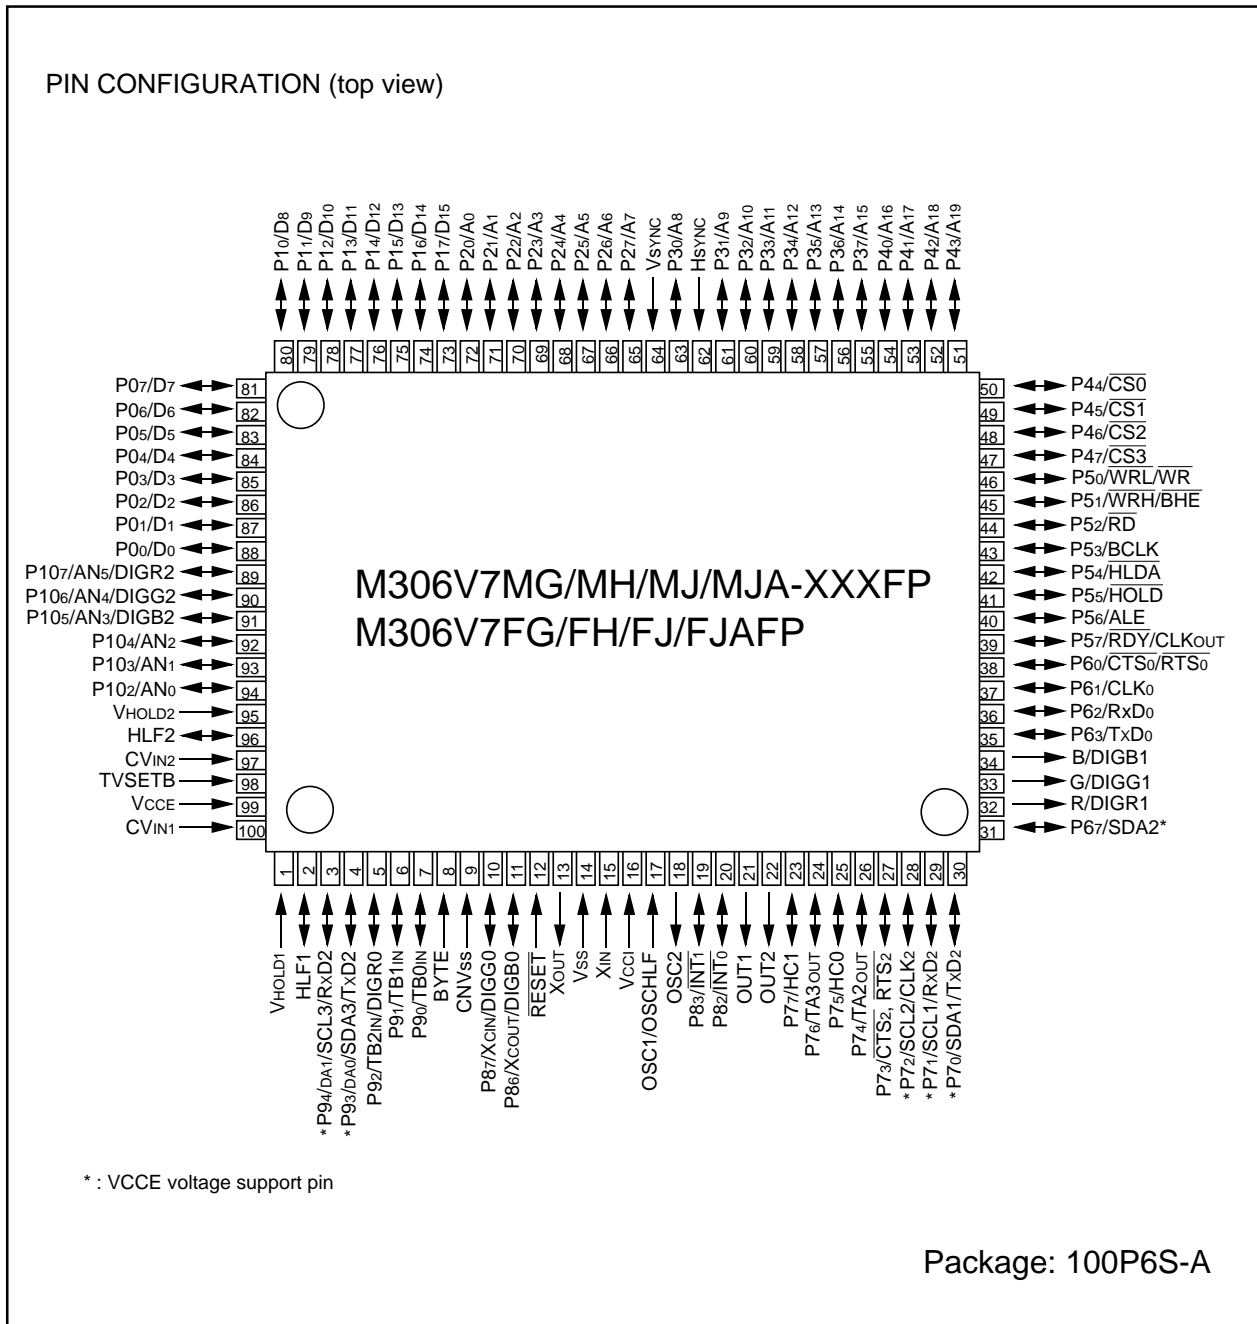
PIN CONFIGURATION (top view)

$P1_0/D_8$
$P1_1/D_9$
$P1_2/D_{10}$
$P1_3/D_{11}$
$P1_4/D_{12}$
$P1_5/D_{13}$
$P1_6/D_{14}$
$P1_7/D_{15}$
$P2_0/A_0$
$P2_1/A_1$
$P2_2/A_2$
$P2_3/A_3$
$P2_4/A_4$
$P2_5/A_5$
$P2_6/A_6$
$P2_7/A_7$
$V_{SYNC}$
$P3_0/A_8$
$H_{SYNC}$
$P3_1/A_9$
$P3_2/A_{10}$
$P3_3/A_{11}$
$P3_4/A_{12}$
$P3_5/A_{13}$
$P3_6/A_{14}$
$P3_7/A_{15}$
$P4_0/A_{16}$
$P4_1/A_{17}$
$P4_2/A_{18}$
$P4_3/A_{19}$

80 79 78 77 76 75 74 73 72 71 70 69 68 67 66 65 64 63 62 61 60 59 58 57 56 55 54 53 52 51

$P0_7/D_7$ 81
$P0_6/D_6$ 82
$P0_5/D_5$ 83
$P0_4/D_4$ 84
$P0_3/D_3$ 85
$P0_2/D_2$ 86
$P0_1/D_1$ 87
$P0_0/D_0$ 88
$P10_7/AN_5$/DIGR2 89
$P10_6/AN_4$/DIGG2 90
$P10_5/AN_3$/DIGB2 91
$P10_4/AN_2$ 92
$P10_3/AN_1$ 93
$P10_2/AN_0$ 94
$V_{HOLD2}$ 95
HLF2 96
$CV_{IN2}$ 97
TVSETB 98
$V_{CCE}$ 99
$CV_{IN1}$ 100

50 $P4_4/\overline{CS0}$
49 $P4_5/\overline{CS1}$
48 $P4_6/\overline{CS2}$
47 $P4_7/\overline{CS3}$
46 $P5_0/\overline{WRL}/\overline{WR}$
45 $P5_1/\overline{WRH}/\overline{BHE}$
44 $P5_2/\overline{RD}$
43 $P5_3/BCLK$
42 $P5_4/\overline{HLDA}$
41 $P5_5/\overline{HOLD}$
40 $P5_6/ALE$
39 $P5_7/\overline{RDY}/CLK_{OUT}$
38 $P6_0/\overline{CTS_0}/\overline{RTS_0}$
37 $P6_1/CLK_0$
36 $P6_2/RxD_0$
35 $P6_3/TxD_0$
34 B/DIGB1
33 G/DIGG1
32 R/DIGR1
31 $P6_7$/SDA2*

M306V7MG/MH/MJ/MJA-XXXFP
M306V7FG/FH/FJ/FJAFP

1 2 3 4 5 6 7 8 9 10 11 12 13 14 15 16 17 18 19 20 21 22 23 24 25 26 27 28 29 30

$V_{HOLD1}$
HLF1
* $P9_4/DA_1$/SCL3/$RxD2$
* $P9_3/DA_0$/SDA3/$TxD2$
$P9_2/TB2_{IN}$/DIGR0
$P9_1/TB1_{IN}$
$P9_0/TB0_{IN}$
BYTE
$CNV_{SS}$
$P8_7/X_{CIN}$/DIGG0
$P8_6/X_{COUT}$/DIGB0
$\overline{RESET}$
$X_{OUT}$
$V_{SS}$
$X_{IN}$
$V_{CCI}$
OSC1/OSCHLF
OSC2
$P8_3/\overline{INT_1}$
$P8_2/\overline{INT_0}$
OUT1
OUT2
$P7_7$/HC1
$P7_6/TA3_{OUT}$
$P7_5$/HC0
$P7_4/TA2_{OUT}$
$P7_3/\overline{CTS_2}, \overline{RTS_2}$
* $P7_2$/SCL2/$CLK_2$
* $P7_1$/SCL1/$RxD_2$
* $P7_0$/SDA1/$TxD_2$

* : VCCE voltage support pin

Package: 100P6S-A